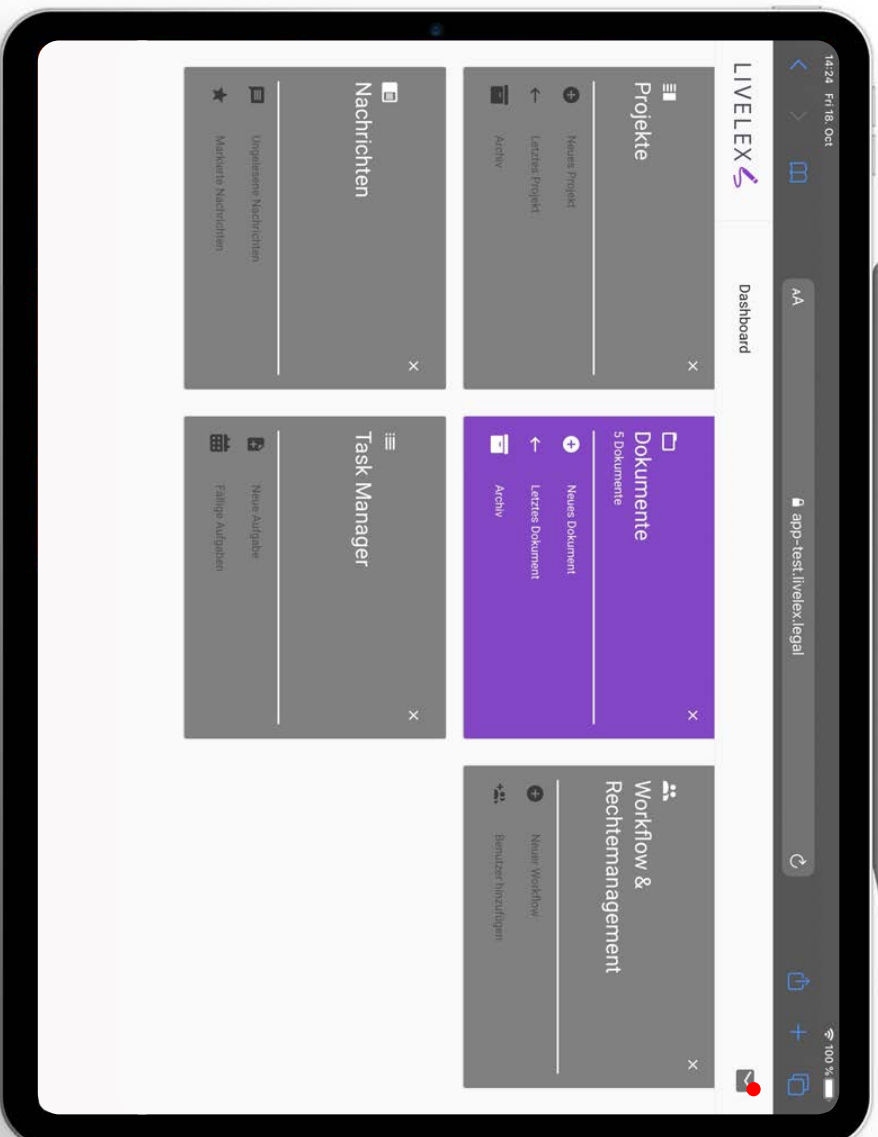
14:24 Fri 18. Oct

100 %

AA

app-test.livelex.legal

LIVELEX

Dashboard

Projekte

Neues Projekt

Letztes Projekt

Archiv

×

Dokumente

5 Dokumente

Neues Dokument

Letztes Dokument

Archiv

×

Workflow & Rechtemanagement

Neuer Workflow

Benutzer hinzufügen

×

Nachrichten

Ungelesene Nachrichten

Markierte Nachrichten

×

Task Manager

Neue Aufgabe

Fällige Aufgaben

×